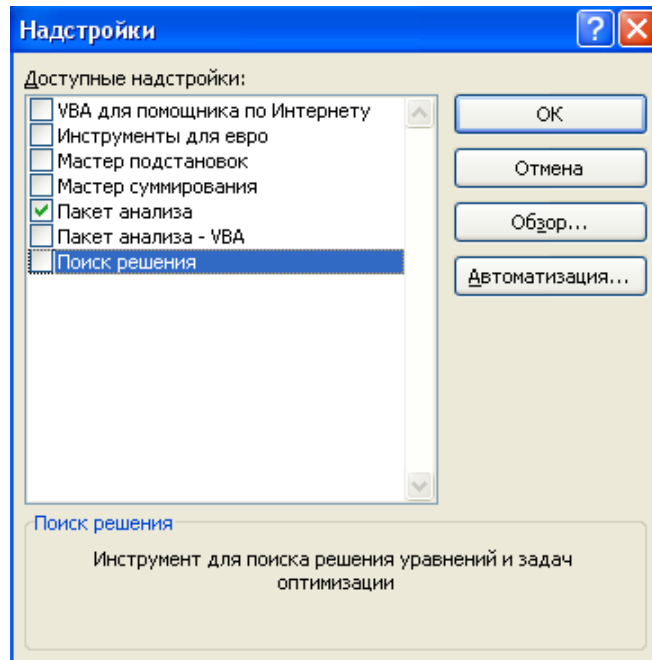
Надстройки

Доступные надстройки:

VBA для помощника по Интернету
Инструменты для евро
Мастер подстановок
Мастер суммирования
Пакет анализа
Пакет анализа - VBA
Поиск решения

OK
Отмена
Обзор...
Автоматизация...

Поиск решения

Инструмент для поиска решения уравнений и задач оптимизации